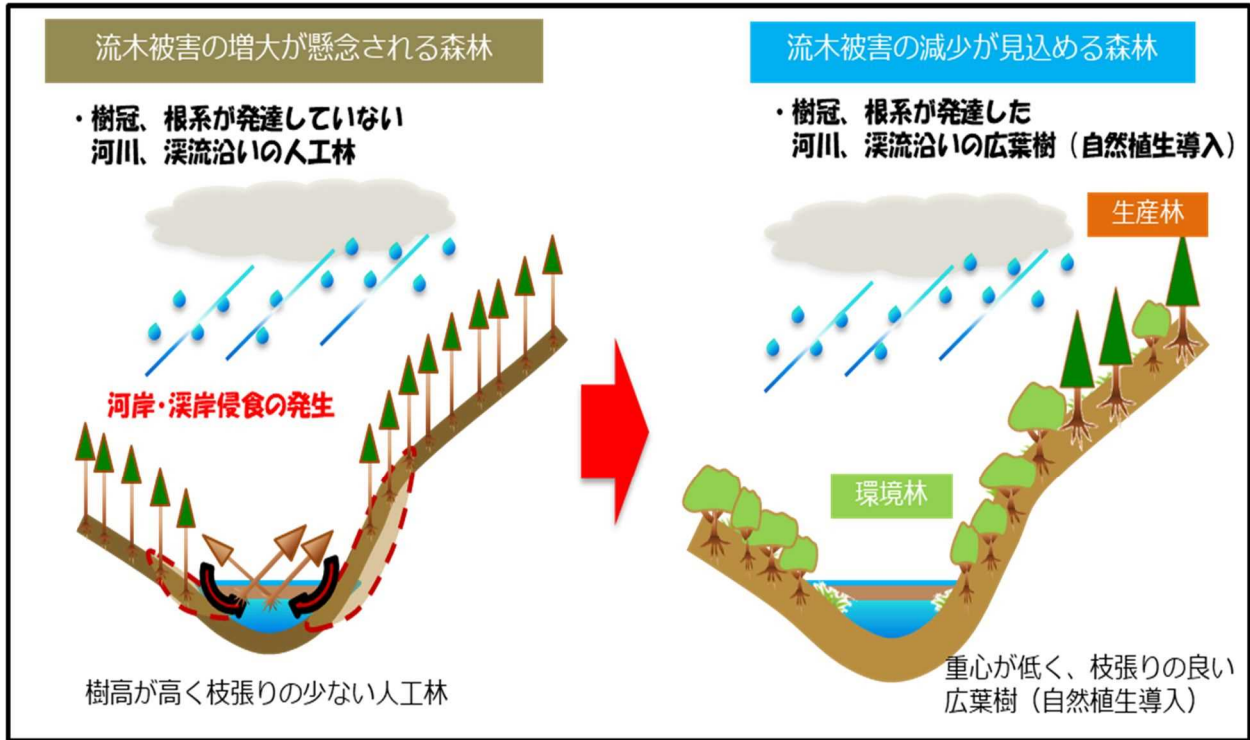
流木被害の増大が懸念される森林

・樹冠、根系が発達していない
河川、渓流沿いの人工林

河岸・渓岸侵食の発生

樹高が高く枝張りの少ない人工林

流木被害の減少が見込める森林

・樹冠、根系が発達した
河川、渓流沿いの広葉樹（自然植生導入）

生産林

環境林

重心が低く、枝張りの良い
広葉樹（自然植生導入）